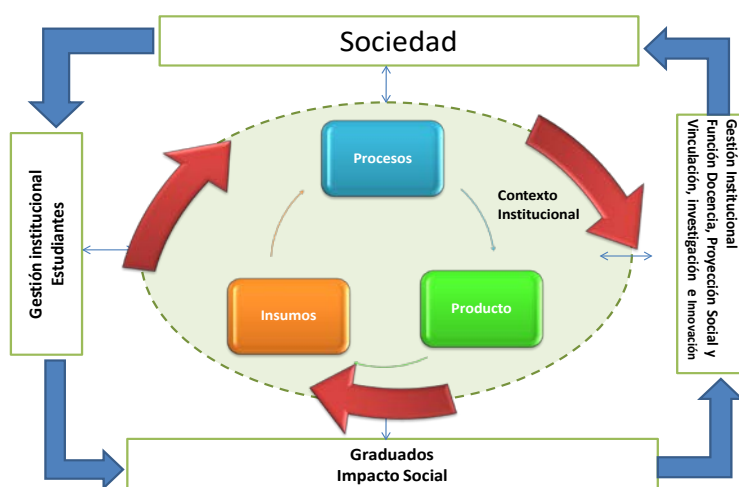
Sociedad

Gestión institucional
Estudiantes

Procesos

Contexto
Institucional

Insumos

Producto

Gestión Institucional
Función Docencia, Proyección Social y
Vinculación, investigación e Innovación

Graduados
Impacto Social